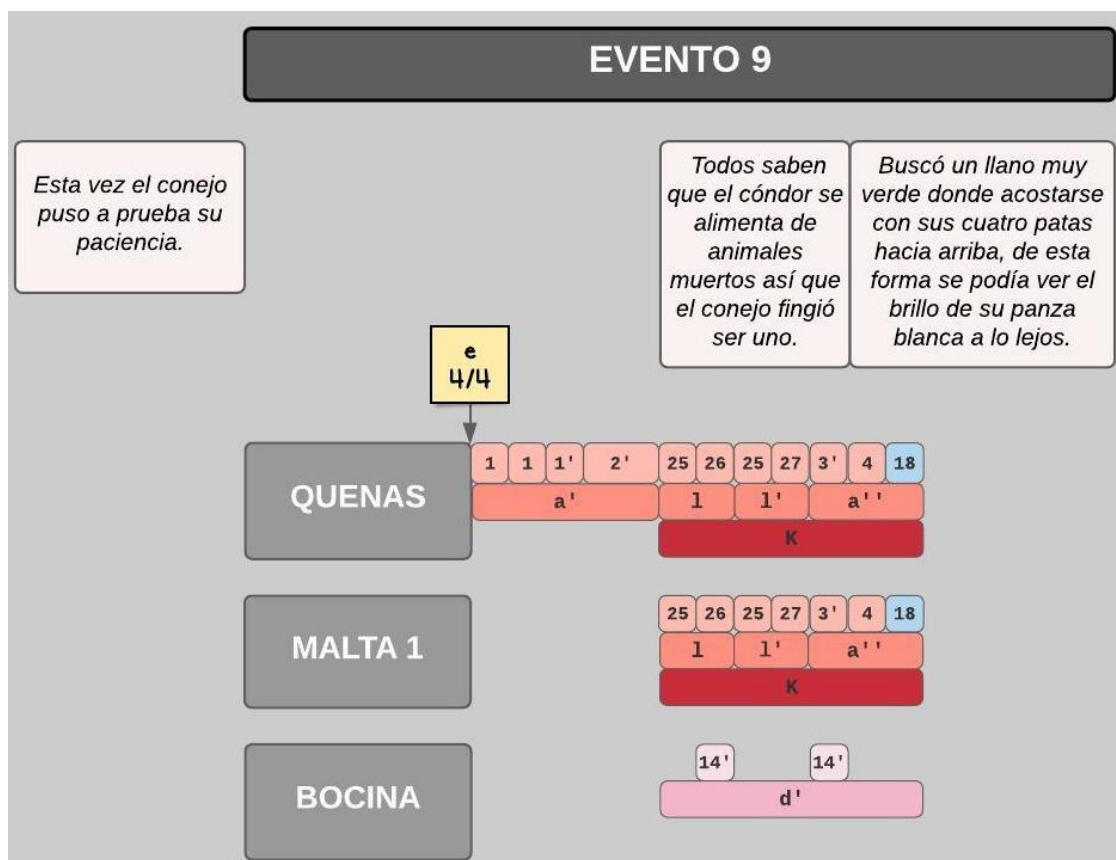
EVENTO 9

Esta vez el conejo puso a prueba su paciencia.

Todos saben que el cóndor se alimenta de animales muertos así que el conejo fingió ser uno.

Buscó un llano muy verde donde acostarse con sus cuatro patas hacia arriba, de esta forma se podía ver el brillo de su panza blanca a lo lejos.

e
4/4

QUENAS

1 1 1' 2' 25 26 25 27 3' 4 18
a' l l' a''
K

MALTA 1

25 26 25 27 3' 4 18
l l' a''
K

BOCINA

14' 14'
d'